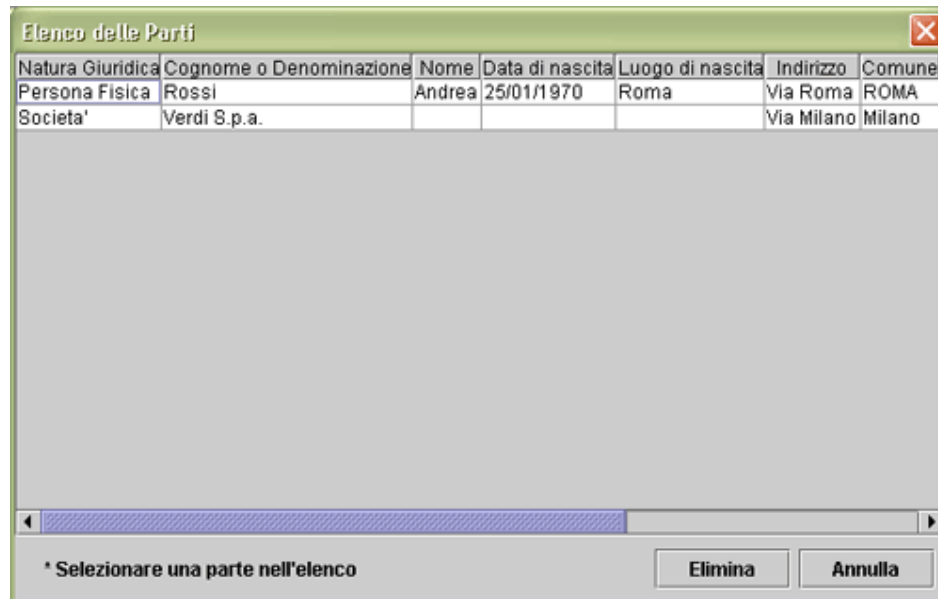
Elenco delle Parti

| Natura Giuridica | Cognome o Denominazione | Nome | Data di nascita | Luogo di nascita | Indirizzo | Comune |
|---|---|---|---|---|---|---|
| Persona Fisica | Rossi | Andrea | 25/01/1970 | Roma | Via Roma | ROMA |
| Societa' | Verdi S.p.a. | | | | Via Milano | Milano |

* Selezionare una parte nell'elenco

Elimina

Annulla